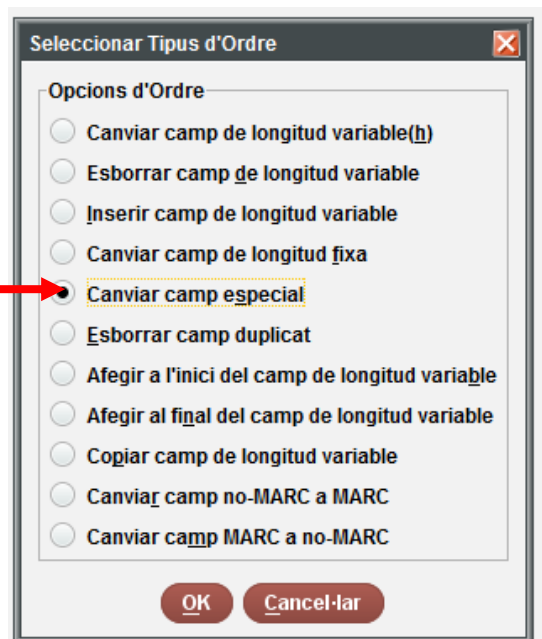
Seleccionar Tipus d'Ordre

Opcions d'Ordre

Canviar camp de longitud variable(h)

Esborrar camp de longitud variable

Inserir camp de longitud variable

Canviar camp de longitud fixa

Canviar camp especial

Esborrar camp duplicat

Afegir a l'inici del camp de longitud variable

Afegir al final del camp de longitud variable

Copiar camp de longitud variable

Canviar camp no-MARC a MARC

Canviar camp MARC a no-MARC

OK Cancel·lar